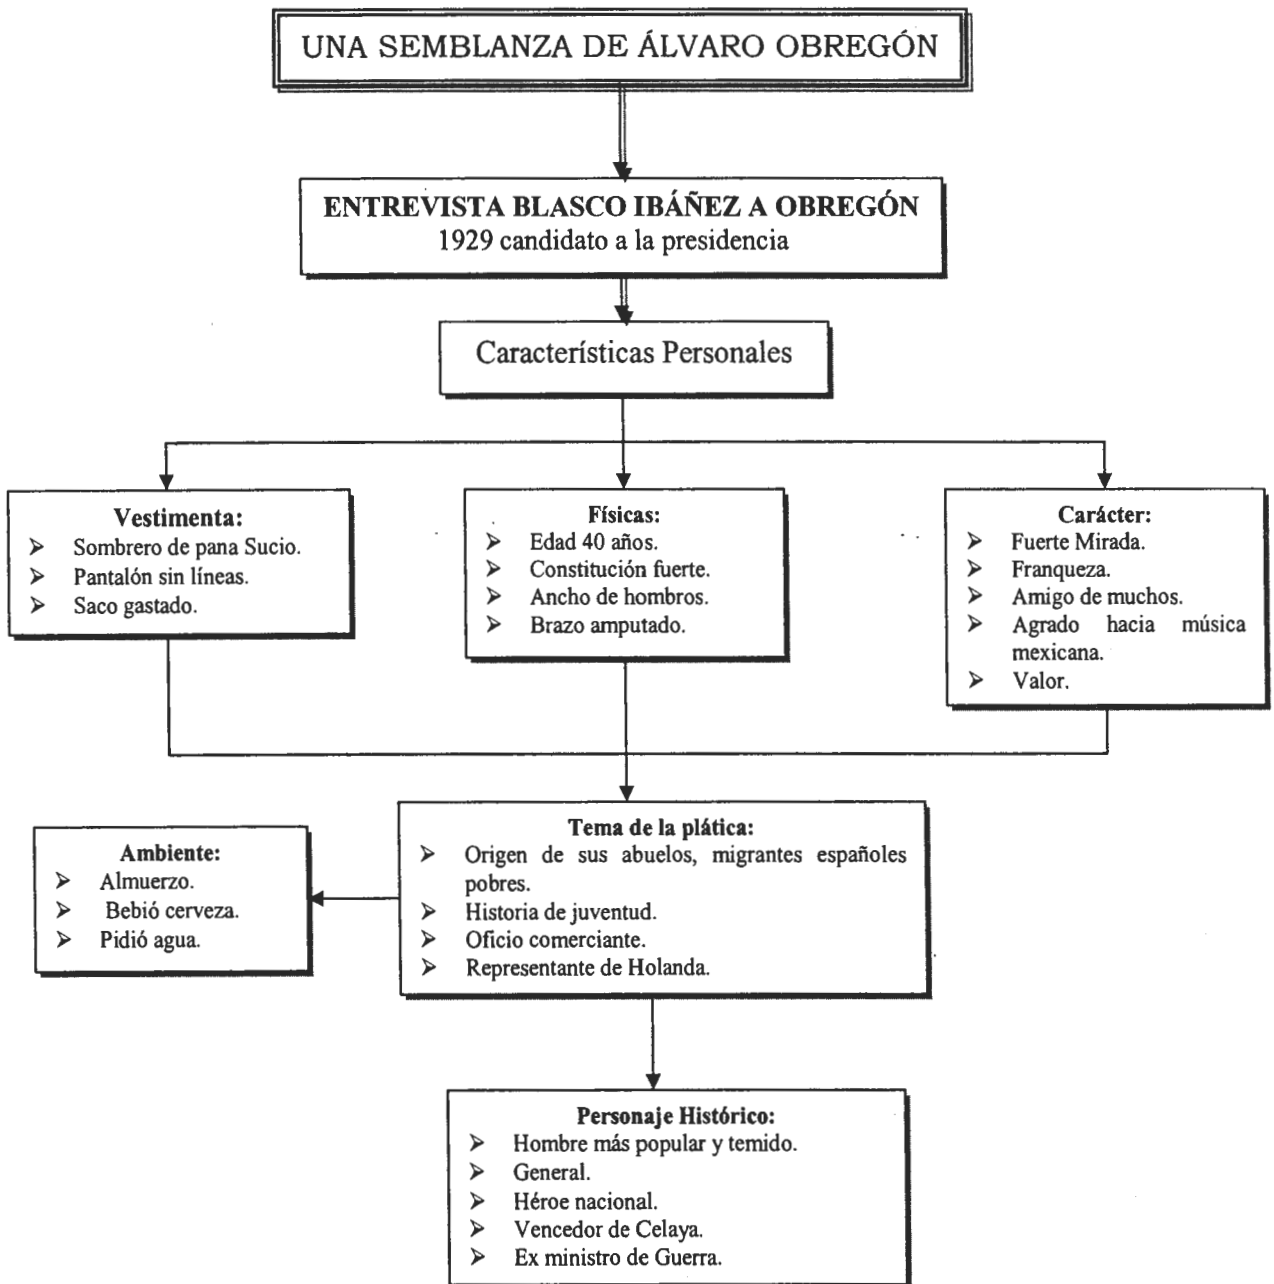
UNA SEMBLANZA DE ÁLVARO OBREGÓN

ENTREVISTA BLASCO IBÁÑEZ A OBREGÓN
1929 candidato a la presidencia

Características Personales

Vestimenta:
- Sombrero de pana Sucio.
- Pantalón sin líneas.
- Saco gastado.

Físicas:
- Edad 40 años.
- Constitución fuerte.
- Ancho de hombros.
- Brazo amputado.

Carácter:
- Fuerte Mirada.
- Franqueza.
- Amigo de muchos.
- Agrado hacia música mexicana.
- Valor.

Tema de la plática:
- Origen de sus abuelos, migrantes españoles pobres.
- Historia de juventud.
- Oficio comerciante.
- Representante de Holanda.

Ambiente:
- Almuerzo.
- Bebió cerveza.
- Pidió agua.

Personaje Histórico:
- Hombre más popular y temido.
- General.
- Héroe nacional.
- Vencedor de Celaya.
- Ex ministro de Guerra.